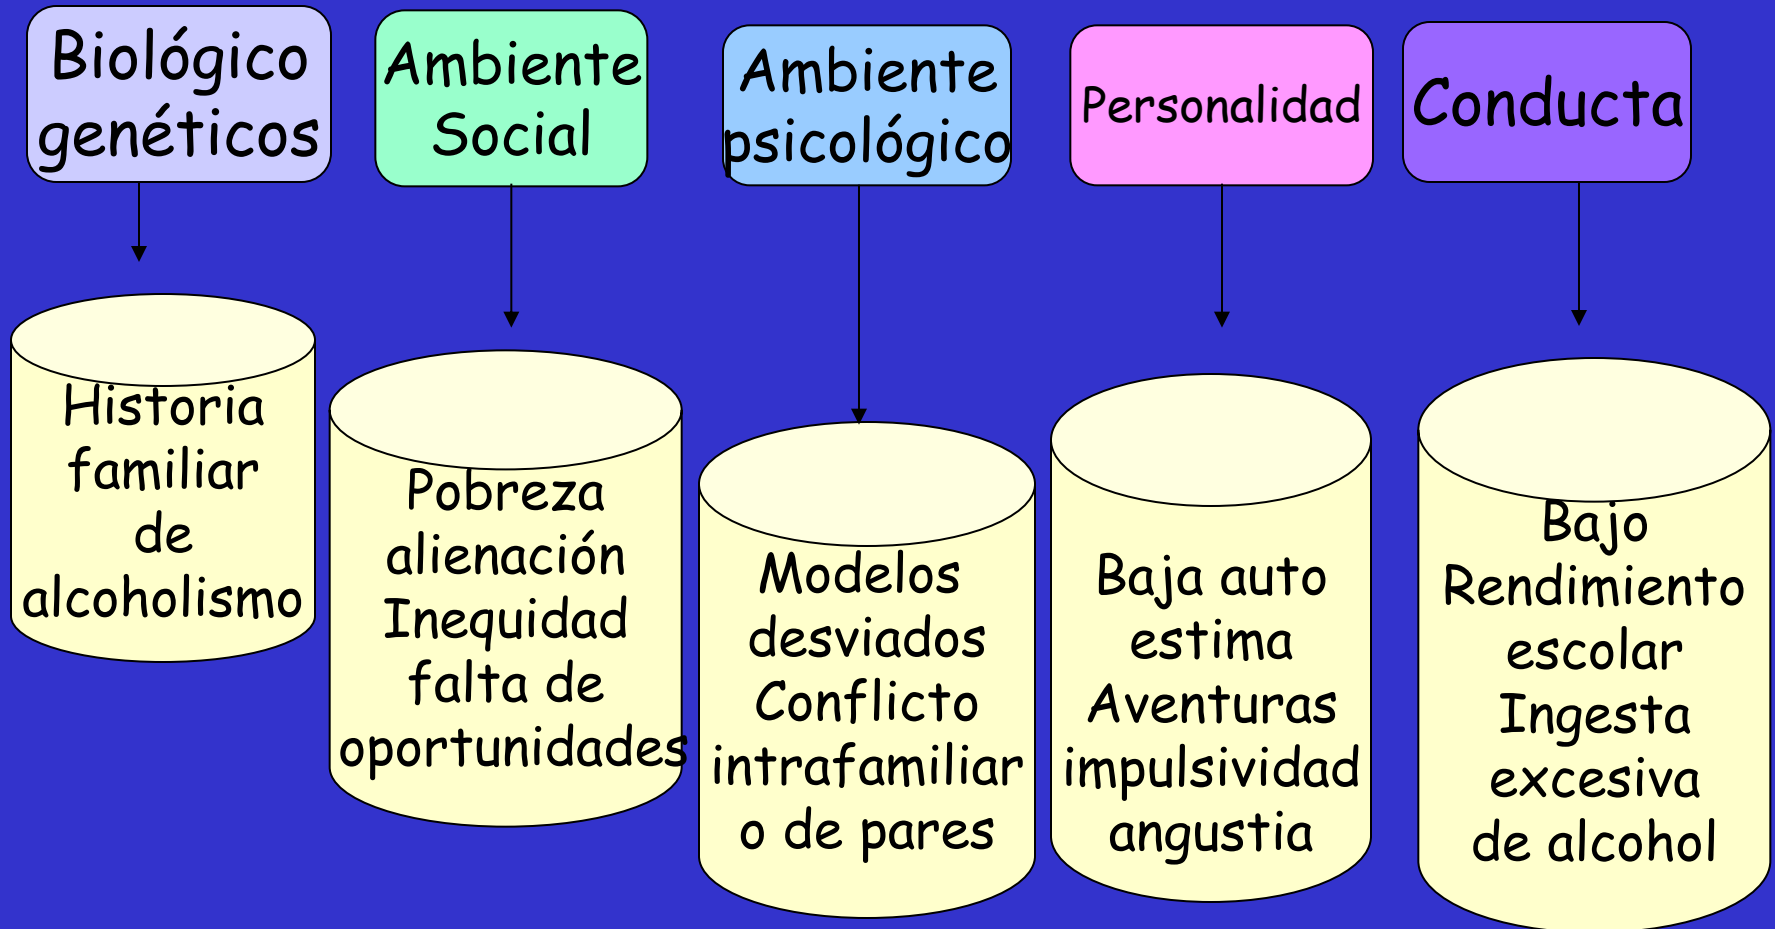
Biológico genéticos

Ambiente Social

Ambiente psicológico

Personalidad

Conducta

Historia familiar de alcoholismo

Pobreza alienación Inequidad falta de oportunidades

Modelos desviados Conflicto intrafamiliar o de pares

Baja auto estima Aventuras impulsividad angustia

Bajo Rendimiento escolar Ingesta excesiva de alcohol